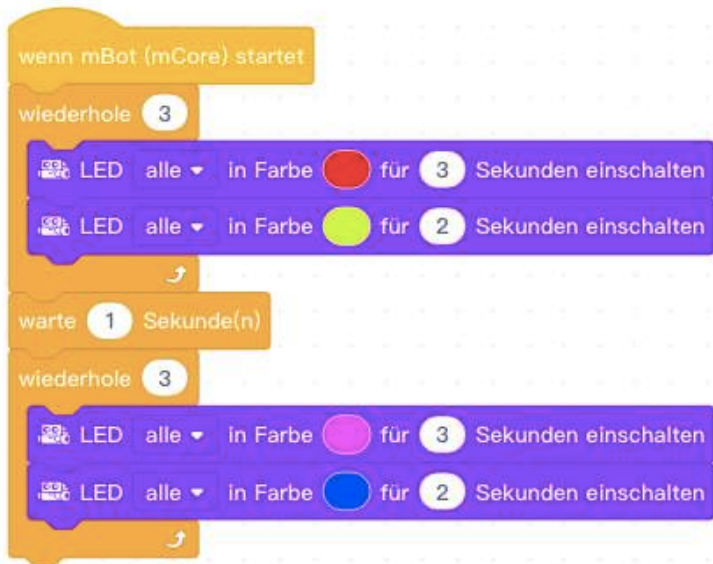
wenn mBot (mCore) startet

wiederhole 3

LED alle in Farbe für 3 Sekunden einschalten

LED alle in Farbe für 2 Sekunden einschalten

warte 1 Sekunde(n)

wiederhole 3

LED alle in Farbe für 3 Sekunden einschalten

LED alle in Farbe für 2 Sekunden einschalten